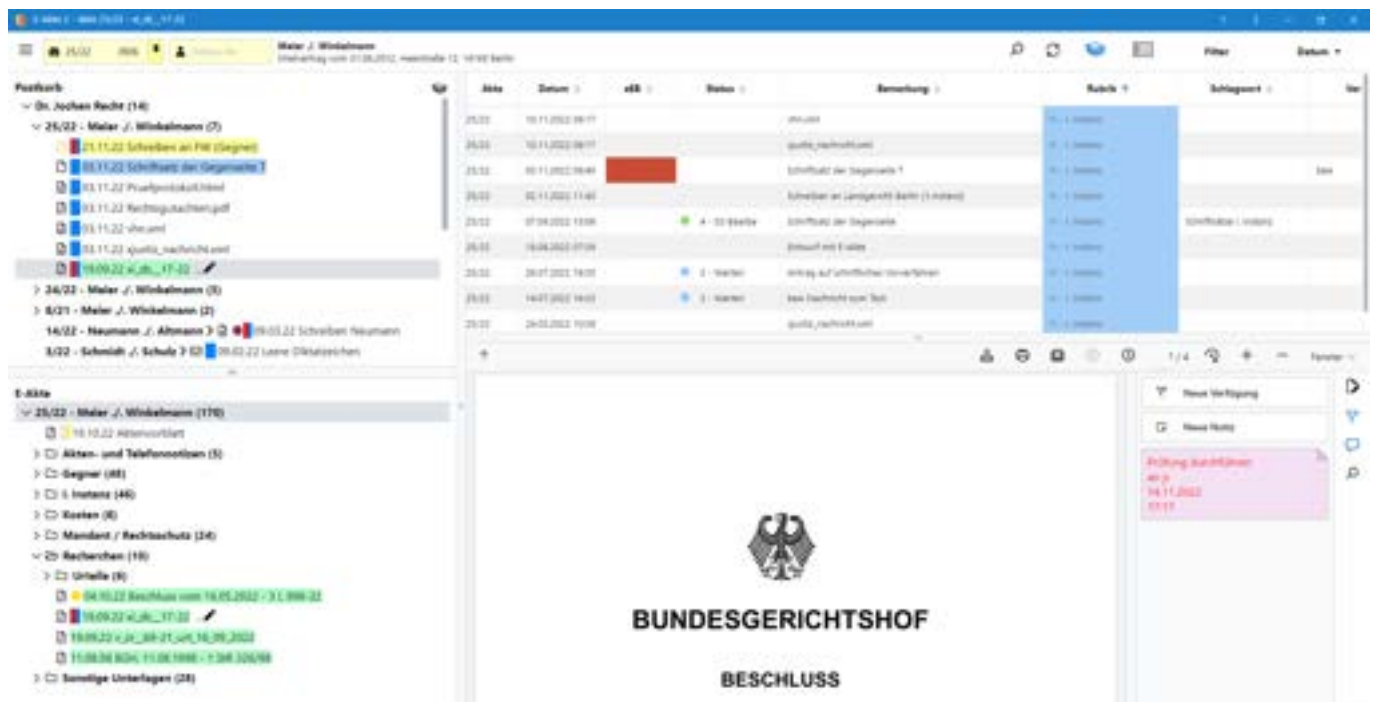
Maier ./. Winkelmann
Postkorb
Dr. Jochen Recht (14)
25/22 - Maier ./. Winkelmann (7)
21.11.22 Schreiben an FW (Gegner)
03.11.22 Schriftsatz der Gegenseite 1
03.11.22 Pruefprotokoll.html
03.11.22 Rechtsgutachten.pdf
03.11.22 vhn.xml
03.11.22 xjustiz_nachricht.xml
19.09.22 vi_zb__17-22
24/22 - Maier ./. Winkelmann (5)
8/21 - Maier ./. Winkelmann (2)
14/22 - Neumann ./. Altmann 09.03.22 Schreiben Neumann
5/22 - Schmidt ./. Schulz 09.03.22 Leere Diktatzeichen
E-Akte
25/22 - Maier ./. Winkelmann (170)
19.10.22 Aktenvorblatt
Akten- und Telefonnotizen (5)
Gegner (48)
I. Instanz (46)
Kosten (8)
Mandant / Rechtsschutz (24)
Recherchen (10)
Urteile (8)
04.10.22 Beschluss vom 16.05.2022 - 3 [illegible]
19.09.22 vi_zb__17-22
19.09.22 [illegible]
11.08.98 BGH, 11.08.1998 - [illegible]
Sonstige Unterlagen (28)

| Akte | Datum | eEB | Status | Bemerkung | Rubrik | Schlagwort |
|---|---|---|---|---|---|---|
| 25/22 | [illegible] | | | vhn.xml | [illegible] | |
| 25/22 | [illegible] | | | xjustiz_nachricht.xml | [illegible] | |
| 25/22 | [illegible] | | | Schriftsatz der Gegenseite 1 | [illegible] | |
| 25/22 | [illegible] | | | Schreiben an Landgericht Berlin (I. Instanz) | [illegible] | |
| 25/22 | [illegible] | | 4 - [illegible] | Schriftsatz der Gegenseite | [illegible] | Schriftsatz I. Instanz |
| 25/22 | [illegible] | | | Entwurf mit E-Akte | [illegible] | |
| 25/22 | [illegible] | | 2 - Warten | Antrag auf schriftliches Verfahren | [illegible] | |
| 25/22 | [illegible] | | 2 - Warten | beA Nachricht zum Test | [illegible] | |
| 25/22 | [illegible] | | | xjustiz_nachricht.xml | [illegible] | |

Filter
Datum
1 / 4
Fenster
Neue Verfügung
Neue Notiz
Prüfung durchführen
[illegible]
14.11.2022
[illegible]
BUNDESGERICHTSHOF
BESCHLUSS